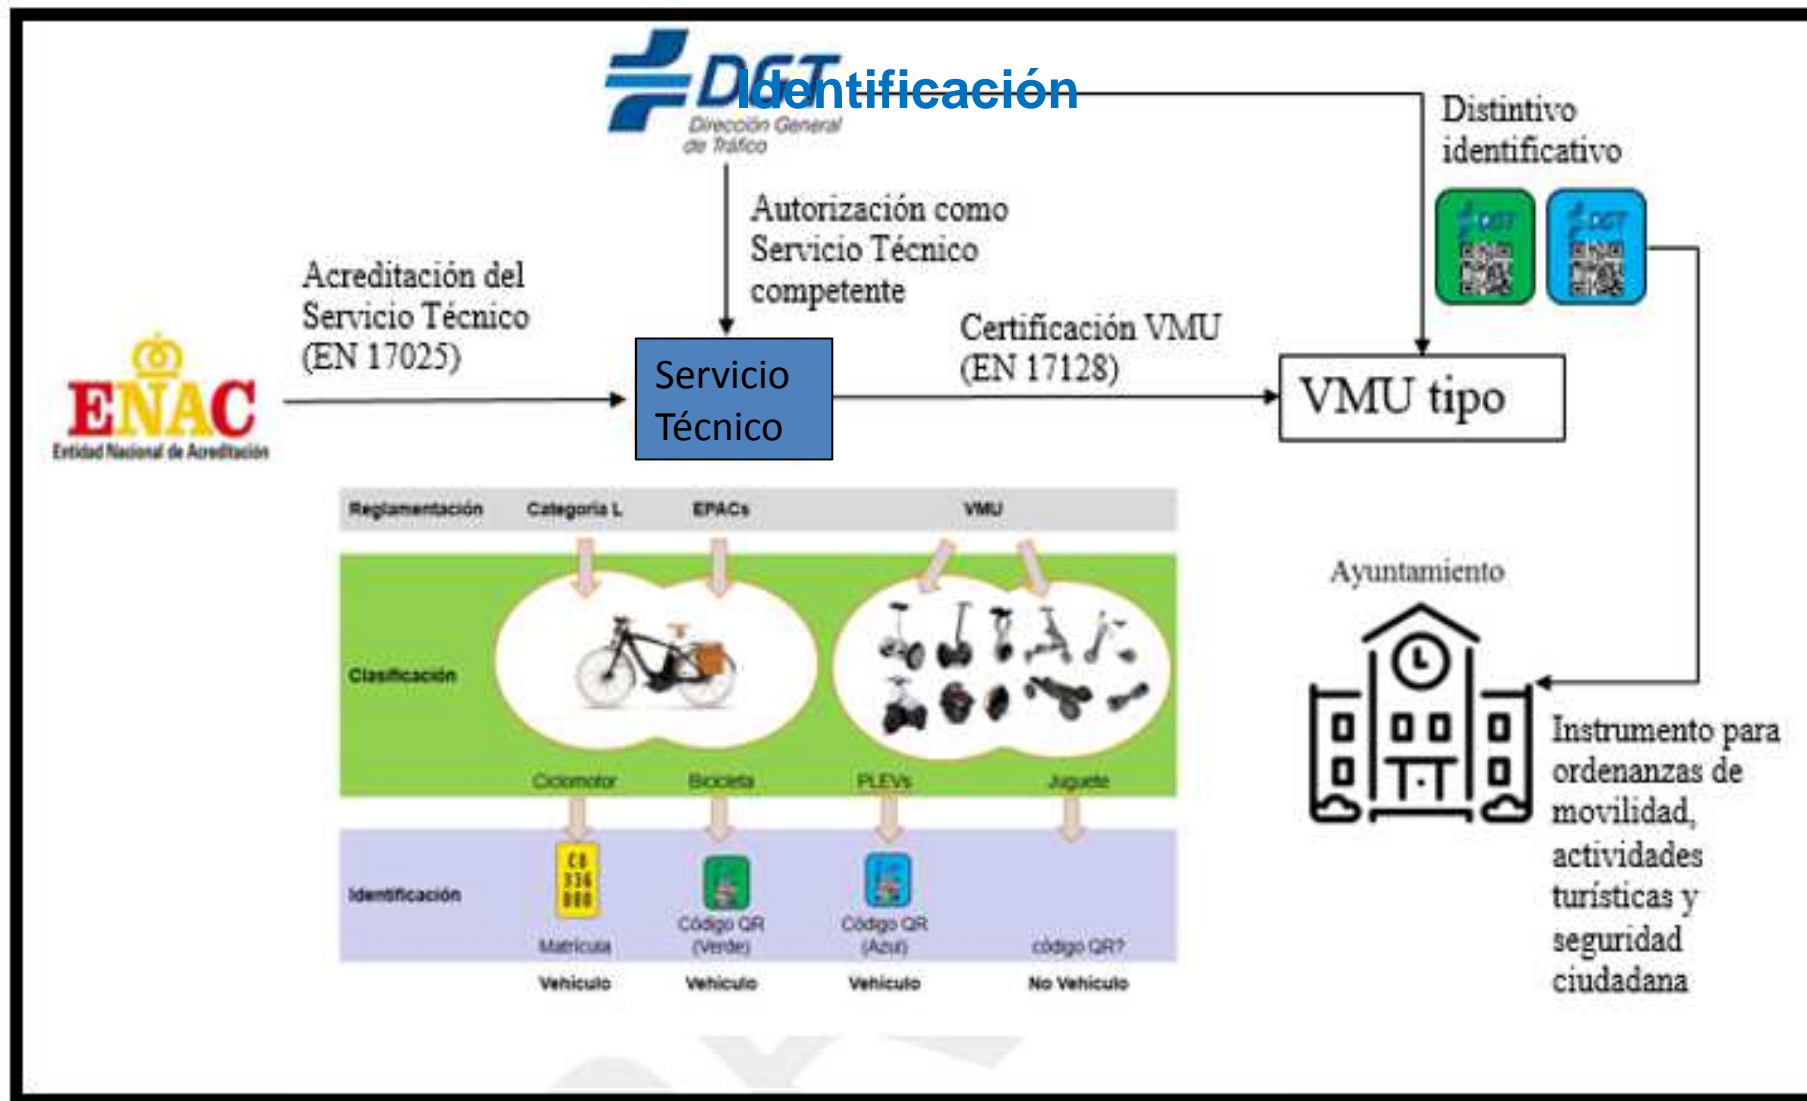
DGT
Dirección General de Tráfico

Identificación

Distintivo identificativo

DGT
DGT

Autorización como Servicio Técnico competente

Acreditación del Servicio Técnico (EN 17025)

ENAC
Entidad Nacional de Acreditación

Servicio Técnico

Certificación VMU (EN 17128)

VMU tipo

| Reglamentación | Categoría L | EPACs | VMU | |
|---|---|---|---|---|
| Clasificación | Ciclomotor | Bicicleta | PLEVs | Juguete |
| Identificación | Matrícula | Código QR (Verde) | Código QR (Azul) | código QR? |
| | Vehículo | Vehículo | Vehículo | No Vehículo |

C8 336 000

Ayuntamiento

Instrumento para ordenanzas de movilidad, actividades turísticas y seguridad ciudadana